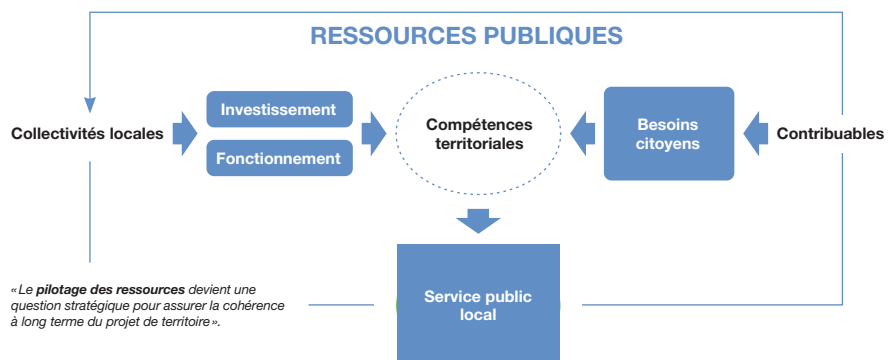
RESSOURCES PUBLIQUES

Collectivités locales

Investissement

Fonctionnement

Compétences territoriales

Besoins citoyens

Contribuables

«Le pilotage des ressources devient une question stratégique pour assurer la cohérence à long terme du projet de territoire».

Service public local